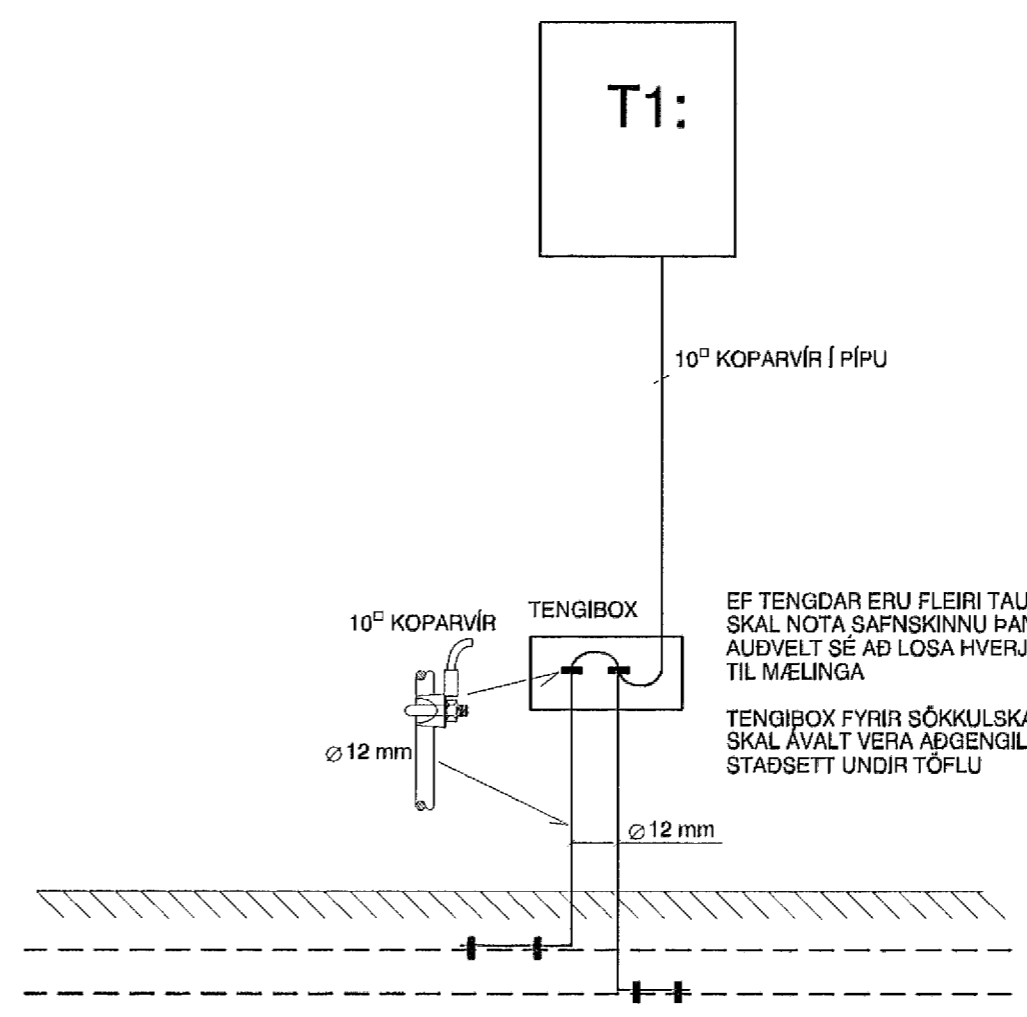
T1:

$10^{\square}$ KOPARVÍR Í PÍPU

$10^{\square}$ KOPARVÍR

TENGIBOX

EF TENGDAR ERU FLEIRI TAU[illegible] SKAL NOTA SAFNSKINNU ÞAN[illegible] AUÐVELT SÉ AÐ LOSA HVERJ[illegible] TIL MÆLINGA

TENGIBOX FYRIR SÖKKULSKA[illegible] SKAL ÁVALT VERA AÐGENGIL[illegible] STAÐSETT UNDIR TÖFLU

$\varnothing$12 mm

$\varnothing$12 mm